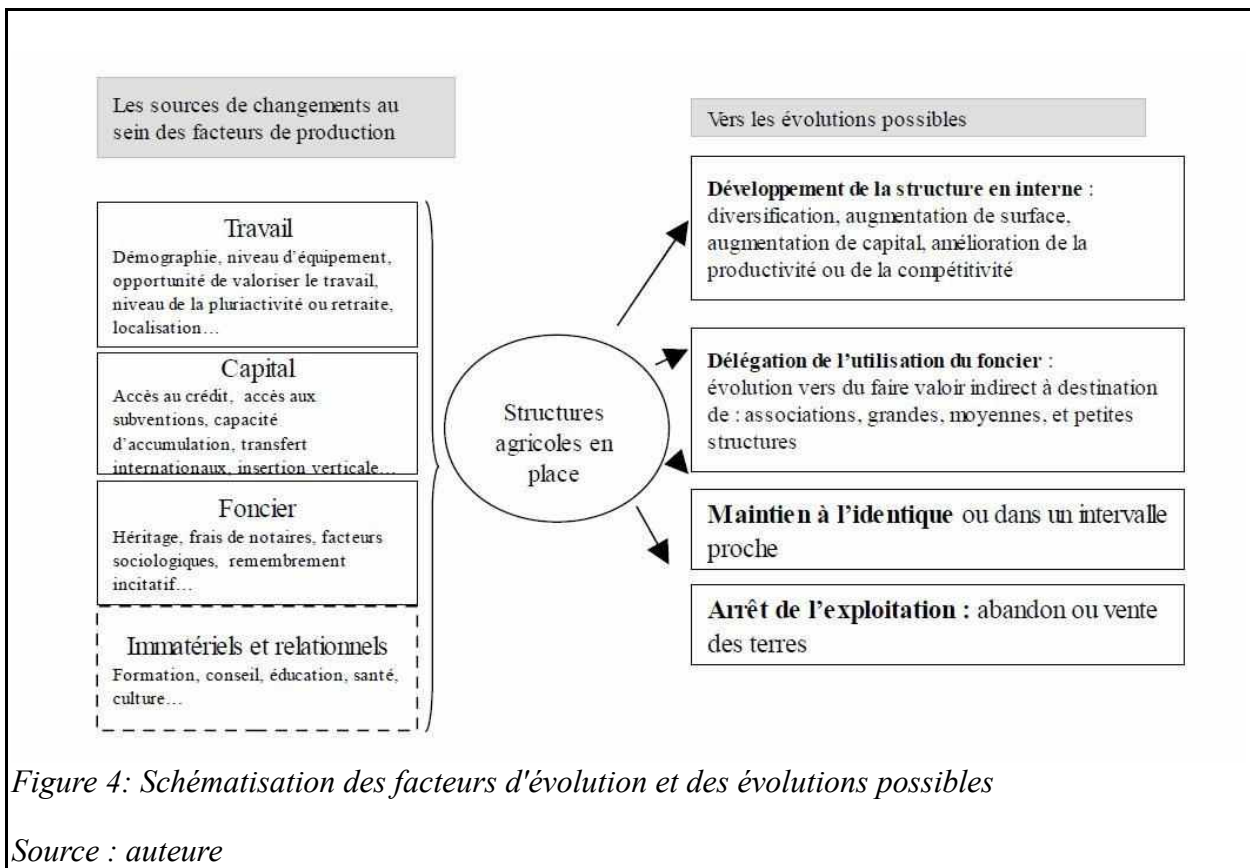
Les sources de changements au sein des facteurs de production

Travail
Démographie, niveau d'équipement, opportunité de valoriser le travail, niveau de la pluriactivité ou retraite, localisation…

Capital
Accès au crédit, accès aux subventions, capacité d'accumulation, transfert internationaux, insertion verticale…

Foncier
Héritage, frais de notaires, facteurs sociologiques, remembrement incitatif…

Immatériels et relationnels
Formation, conseil, éducation, santé, culture…

Structures agricoles en place

Vers les évolutions possibles

**Développement de la structure en interne** : diversification, augmentation de surface, augmentation de capital, amélioration de la productivité ou de la compétitivité

**Délégation de l'utilisation du foncier** : évolution vers du faire valoir indirect à destination de : associations, grandes, moyennes, et petites structures

**Maintien à l'identique** ou dans un intervalle proche

**Arrêt de l'exploitation :** abandon ou vente des terres

*Figure 4: Schématisation des facteurs d'évolution et des évolutions possibles*

*Source : auteure*